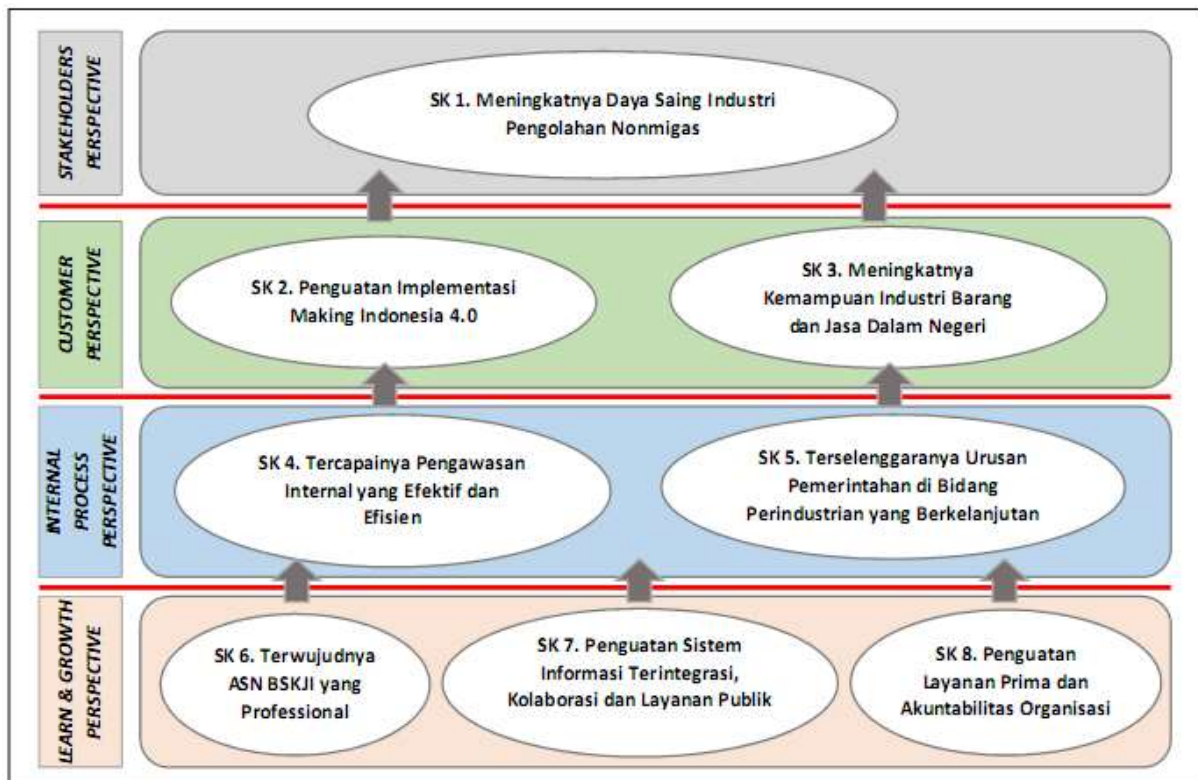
STAKEHOLDERS PERSPECTIVE

SK 1. Meningkatnya Daya Saing Industri Pengolahan Nonmigas

CUSTOMER PERSPECTIVE

SK 2. Penguatan Implementasi Making Indonesia 4.0

SK 3. Meningkatnya Kemampuan Industri Barang dan Jasa Dalam Negeri

INTERNAL PROCESS PERSPECTIVE

SK 4. Tercapainya Pengawasan Internal yang Efektif dan Efisien

SK 5. Terselenggaranya Urusan Pemerintahan di Bidang Perindustrian yang Berkelanjutan

LEARN & GROWTH PERSPECTIVE

SK 6. Terwujudnya ASN BSKJI yang Professional

SK 7. Penguatan Sistem Informasi Terintegrasi, Kolaborasi dan Layanan Publik

SK 8. Penguatan Layanan Prima dan Akuntabilitas Organisasi